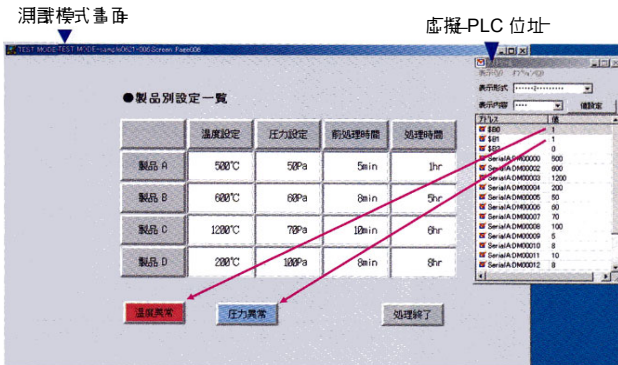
測試模式畫面

虛擬 PLC 位址

TEST MODE-TEST MODE-sample0621-006 Screen Page006

●製品別設定一覧

| | 温度設定 | 圧力設定 | 前処理時間 | 処理時間 |
|---|---|---|---|---|
| 製品 A | 500℃ | 50Pa | 5min | 1hr |
| 製品 B | 600℃ | 60Pa | 8min | 5hr |
| 製品 C | 1200℃ | 70Pa | 10min | 6hr |
| 製品 D | 200℃ | 100Pa | 8min | 8hr |

温度異常

圧力異常

処理終了

表示(V) オプション(O)

表示形式

表示内容

値設定

| アドレス | 値 |
|---|---|
| $B0 | 1 |
| $B1 | 1 |
| $B2 | 0 |
| SerialA DM00000 | 500 |
| SerialA DM00002 | 600 |
| SerialA DM00003 | 1200 |
| SerialA DM00004 | 200 |
| SerialA DM00005 | 50 |
| SerialA DM00006 | 60 |
| SerialA DM00007 | 70 |
| SerialA DM00008 | 100 |
| SerialA DM00009 | 5 |
| SerialA DM00010 | 8 |
| SerialA DM00011 | 10 |
| SerialA DM00012 | 8 |